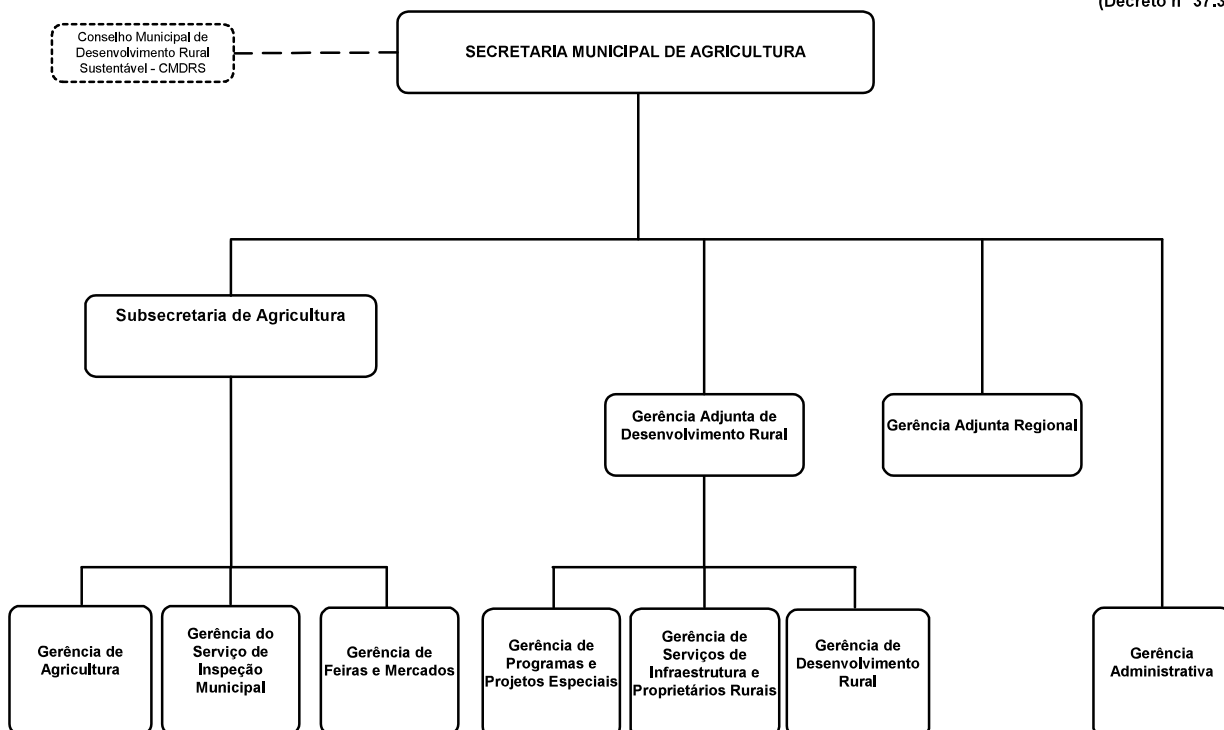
(Decreto n° 37.3

Conselho Municipal de Desenvolvimento Rural Sustentável - CMDRS

SECRETARIA MUNICIPAL DE AGRICULTURA

Subsecretaria de Agricultura

Gerência Adjunta de Desenvolvimento Rural

Gerência Adjunta Regional

Gerência de Agricultura

Gerência do Serviço de Inspeção Municipal

Gerência de Feiras e Mercados

Gerência de Programas e Projetos Especiais

Gerência de Serviços de Infraestrutura e Proprietários Rurais

Gerência de Desenvolvimento Rural

Gerência Administrativa